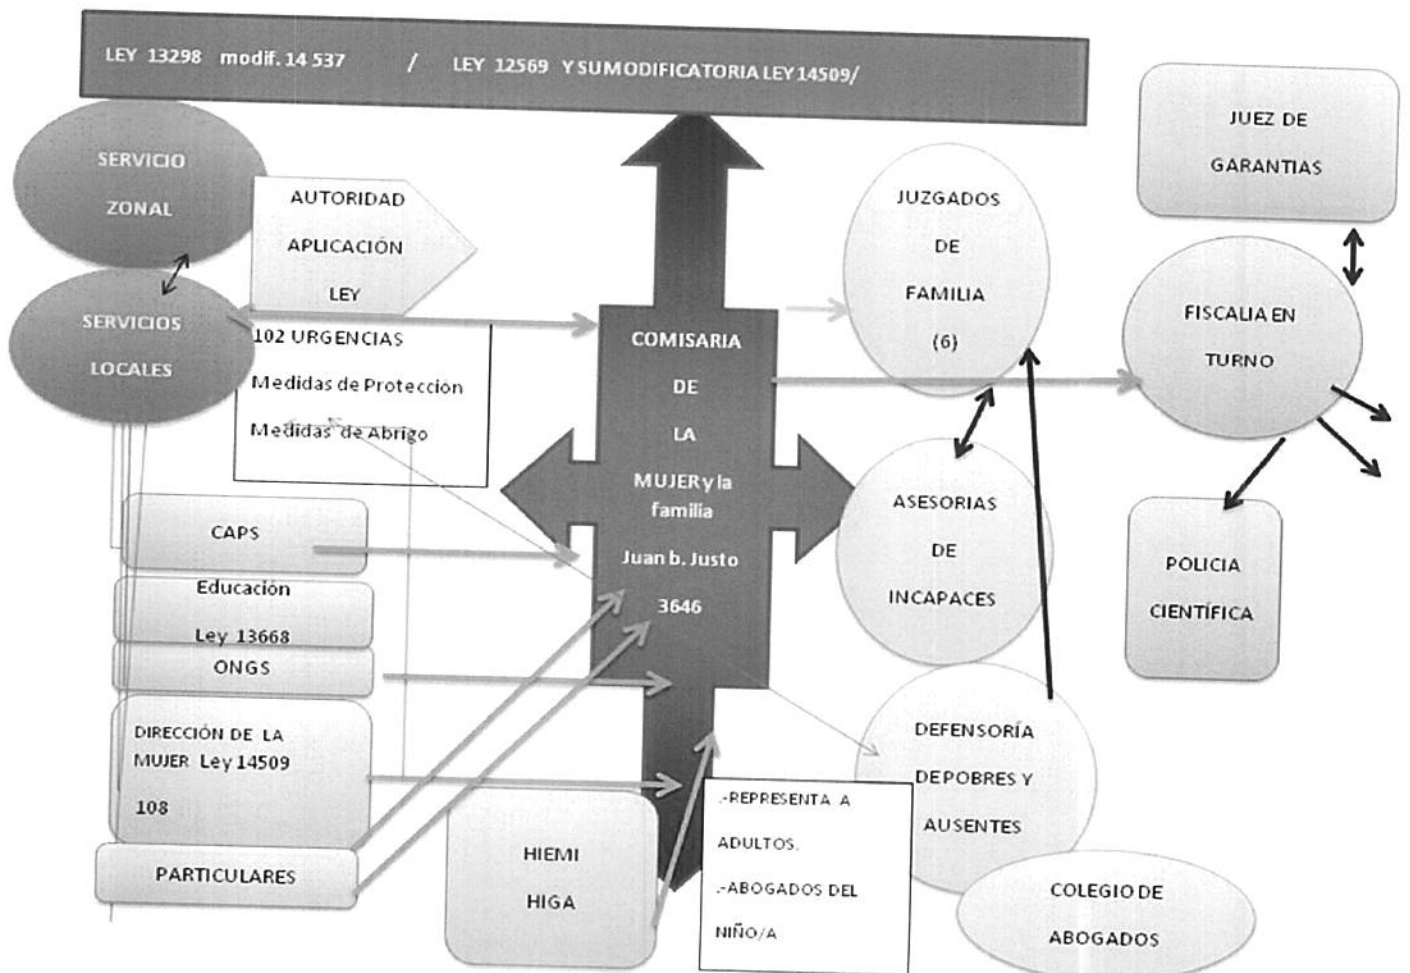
LEY 13298 modif. 14 537 / LEY 12569 Y SU MODIFICATORIA LEY 14509/

SERVICIO ZONAL

SERVICIOS LOCALES

AUTORIDAD APLICACIÓN LEY

102 URGENCIAS
Medidas de Protección
Medidas de Abrigo

CAPS

Educación
Ley 13668

ONGS

DIRECCIÓN DE LA MUJER Ley 14509
108

PARTICULARES

HIEMI
HIGA

COMISARIA DE LA MUJER y la familia
Juan b. Justo 3646

.-REPRESENTA A ADULTOS.
.-ABOGADOS DEL NIÑO/A

JUZGADOS DE FAMILIA (6)

ASESORIAS DE INCAPACES

DEFENSORÍA DEPOBRES Y AUSENTES

COLEGIO DE ABOGADOS

JUEZ DE GARANTIAS

FISCALIA EN TURNO

POLICIA CIENTÍFICA